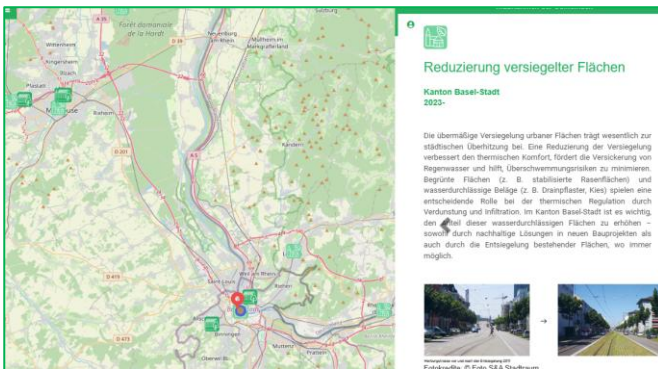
Forêt domaniale de la Hardt

Wittenheim

Kingersheim

Illzach

Pfastatt

Mulhouse

Riedisheim

Neuenburg am Rhein

Müllheim im Markgräflerland

Kandern

Weil am Rhein

Saint-Louis

Basel

Riehen

Binningen

Muttenz

Pratteln

Oberwil

Salzburg

D 201

D 68

D 419

D 473

Reduzierung versiegelter Flächen

Kanton Basel-Stadt
2023-

Die übermäßige Versiegelung urbaner Flächen trägt wesentlich zur städtischen Überhitzung bei. Eine Reduzierung der Versiegelung verbessert den thermischen Komfort, fördert die Versickerung von Regenwasser und hilft, Überschwemmungsrisiken zu minimieren. Begrünte Flächen (z. B. stabilisierte Rasenflächen) und wasserdurchlässige Beläge (z. B. Drainpflaster, Kies) spielen eine entscheidende Rolle bei der thermischen Regulation durch Verdunstung und Infiltration. Im Kanton Basel-Stadt ist es wichtig, den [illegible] dieser wasserdurchlässigen Flächen zu erhöhen – sowohl durch nachhaltige Lösungen in neuen Bauprojekten als auch durch die Entsiegelung bestehender Flächen, wo immer möglich.

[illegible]

Fotokredite: © Foto S&A Stadtraum